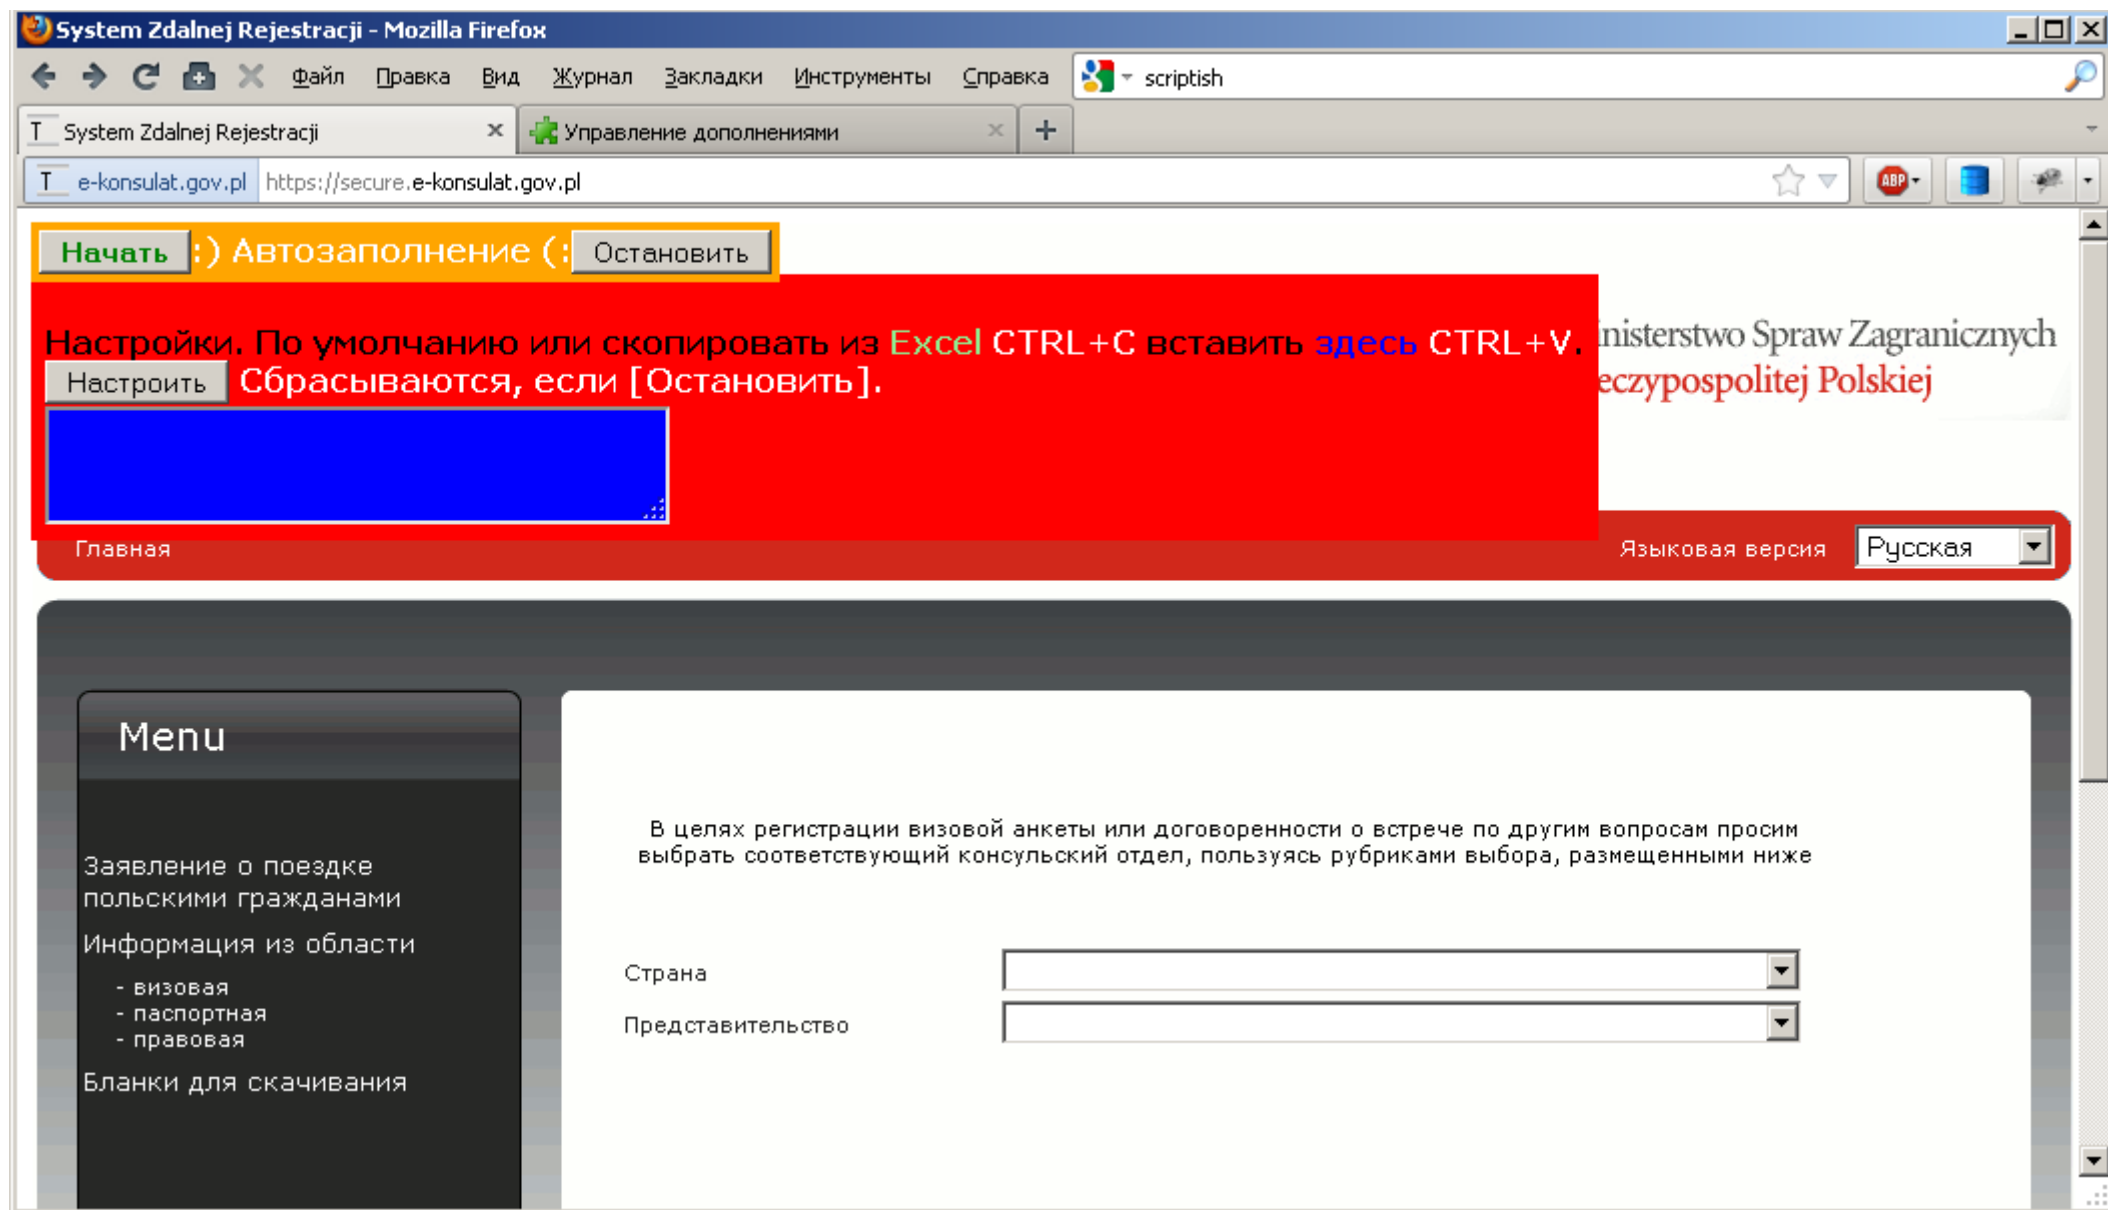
System Zdalnej Rejestracji - Mozilla Firefox

Файл Правка Вид Журнал Закладки Инструменты Справка

scriptish

System Zdalnej Rejestracji

Управление дополнениями

e-konsulat.gov.pl https://secure.e-konsulat.gov.pl

Начать :) Автозаполнение (: Остановить

Настройки. По умолчанию или скопировать из Excel CTRL+C вставить здесь CTRL+V.

Настроить Сбрасываются, если [Остановить].

inisterstwo Spraw Zagranicznych
eczypospolitej Polskiej

Главная

Языковая версия Русская

Menu

Заявление о поездке польскими гражданами

Информация из области

- визовая
- паспортная
- правовая

Бланки для скачивания

В целях регистрации визовой анкеты или договоренности о встрече по другим вопросам просим выбрать соответствующий консульский отдел, пользуясь рубриками выбора, размещенными ниже

Страна

Представительство